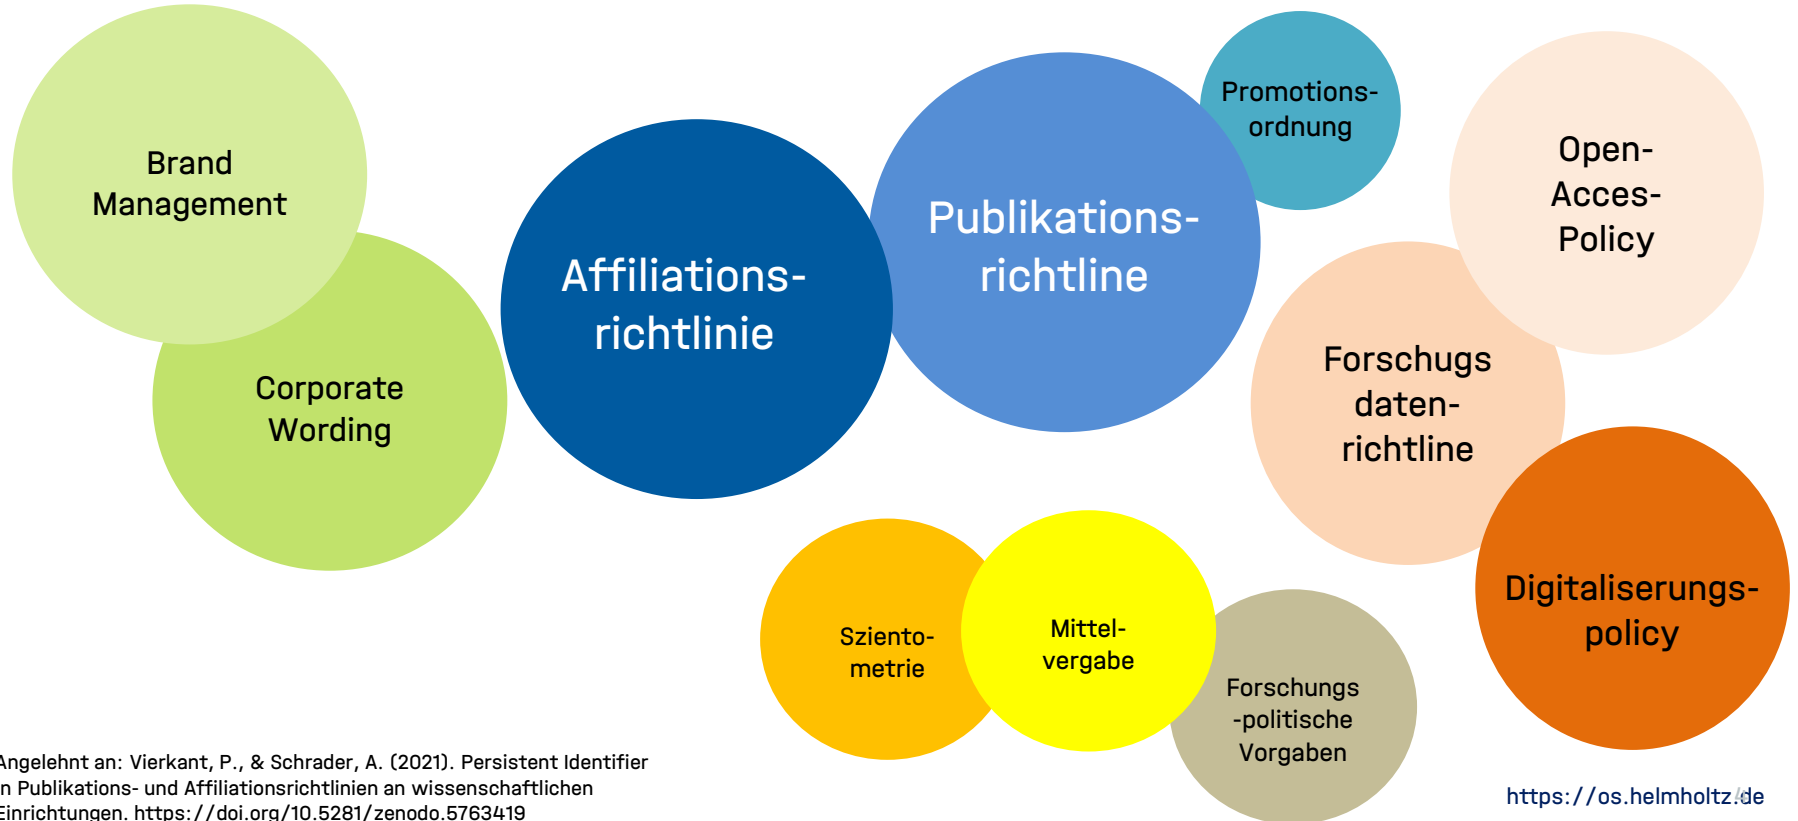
Brand Management

Corporate Wording

Affiliations-richtlinie

Publikations-richtline

Promotions-ordnung

Open-Acces-Policy

Forschugs daten-richtline

Digitaliserungs-policy

Szientometrie

Mittelvergabe

Forschungs -politische Vorgaben

Angelehnt an: Vierkant, P., & Schrader, A. (2021). Persistent Identifier n Publikations- und Affiliationsrichtlinien an wissenschaftlichen Einrichtungen. https://doi.org/10.5281/zenodo.5763419

https://os.helmholtz.de